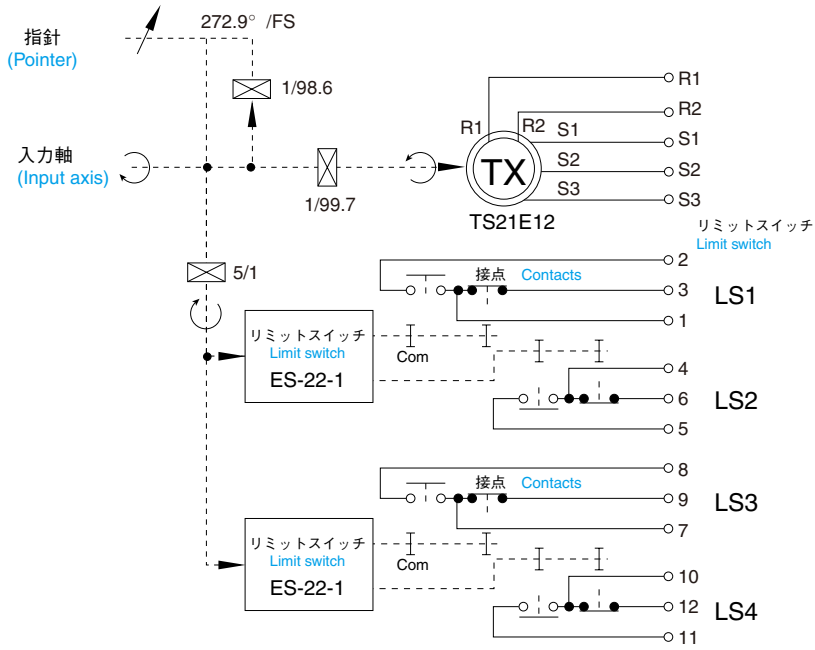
指針
(Pointer)

272.9° /FS

1/98.6

入力軸
(Input axis)

1/99.7

R1
R2
S1
S2
S3
TX
TS21E12

R1
R2
S1
S2
S3

リミットスイッチ
Limit switch

5/1

接点 Contacts

2
3
1
LS1

リミットスイッチ
Limit switch
ES-22-1

Com

4
6
5
LS2

接点 Contacts

8
9
7
LS3

リミットスイッチ
Limit switch
ES-22-1

Com

10
12
11
LS4